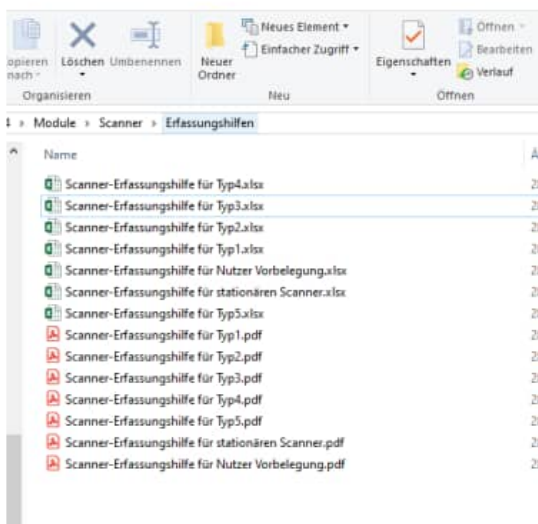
opieren nach · Löschen Umbenennen Neuer Ordner Neues Element ▾ Einfacher Zugriff ▾ Eigenschaften Öffnen ▾ Bearbeiten Verlauf
Organisieren Neu Öffnen

› Module › Scanner › Erfassungshilfen

Name

Scanner-Erfassungshilfe für Typ4.xlsx
Scanner-Erfassungshilfe für Typ3.xlsx
Scanner-Erfassungshilfe für Typ2.xlsx
Scanner-Erfassungshilfe für Typ1.xlsx
Scanner-Erfassungshilfe für Nutzer Vorbelegung.xlsx
Scanner-Erfassungshilfe für stationären Scanner.xlsx
Scanner-Erfassungshilfe für Typ5.xlsx
Scanner-Erfassungshilfe für Typ1.pdf
Scanner-Erfassungshilfe für Typ2.pdf
Scanner-Erfassungshilfe für Typ3.pdf
Scanner-Erfassungshilfe für Typ4.pdf
Scanner-Erfassungshilfe für Typ5.pdf
Scanner-Erfassungshilfe für stationären Scanner.pdf
Scanner-Erfassungshilfe für Nutzer Vorbelegung.pdf